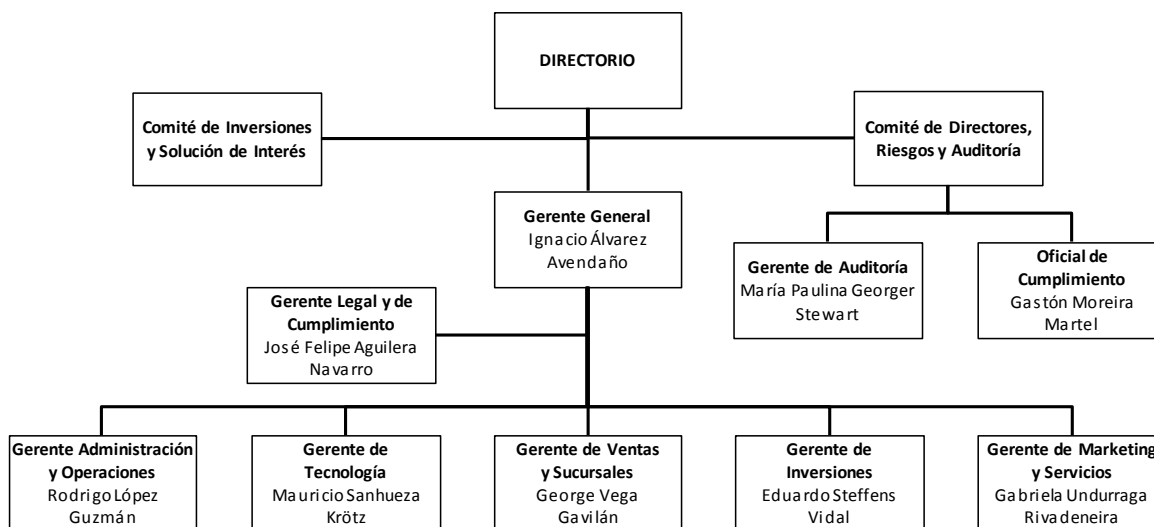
DIRECTORIO

Comité de Inversiones y Solución de Interés

Comité de Directores, Riesgos y Auditoría

Gerente General
Ignacio Álvarez Avendaño

Gerente de Auditoría
María Paulina Georger Stewart

Oficial de Cumplimiento
Gastón Moreira Martel

Gerente Legal y de Cumplimiento
José Felipe Aguilera Navarro

Gerente Administración y Operaciones
Rodrigo López Guzmán

Gerente de Tecnología
Mauricio Sanhueza Krötz

Gerente de Ventas y Sucursales
George Vega Gavilán

Gerente de Inversiones
Eduardo Steffens Vidal

Gerente de Marketing y Servicios
Gabriela Undurraga Rivadeneira